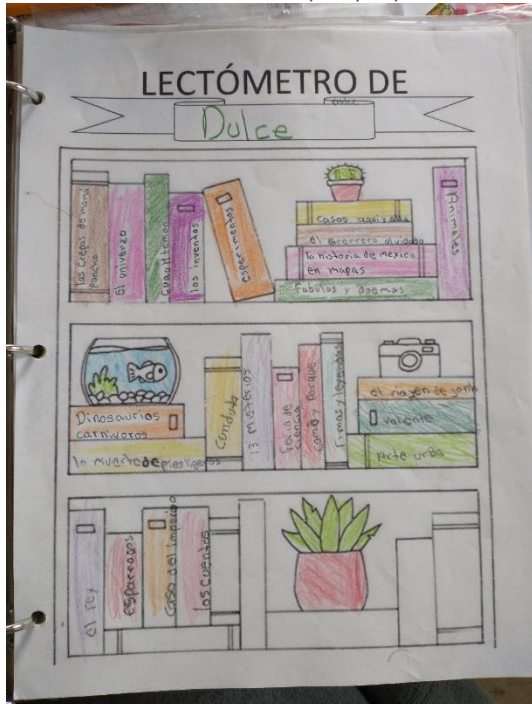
LECTÓMETRO DE

dulce

Dulce

las cepas de mama pancha

el universo

cuauhtemoc

los inventos

experimentos

casos increibles

el guerrero dividido

la historia de mexico en mapas

fabulas y poemas

Animales

Dinosaurios carnivoros

la muerte de pies ligeros

Conducta

13 misterios

fisica de ciencia

Como y porque

rimas y leyendas

el viaje de jorge

valiente

pete urbe

el rey

espereados

casa del inquieto

los cuentos